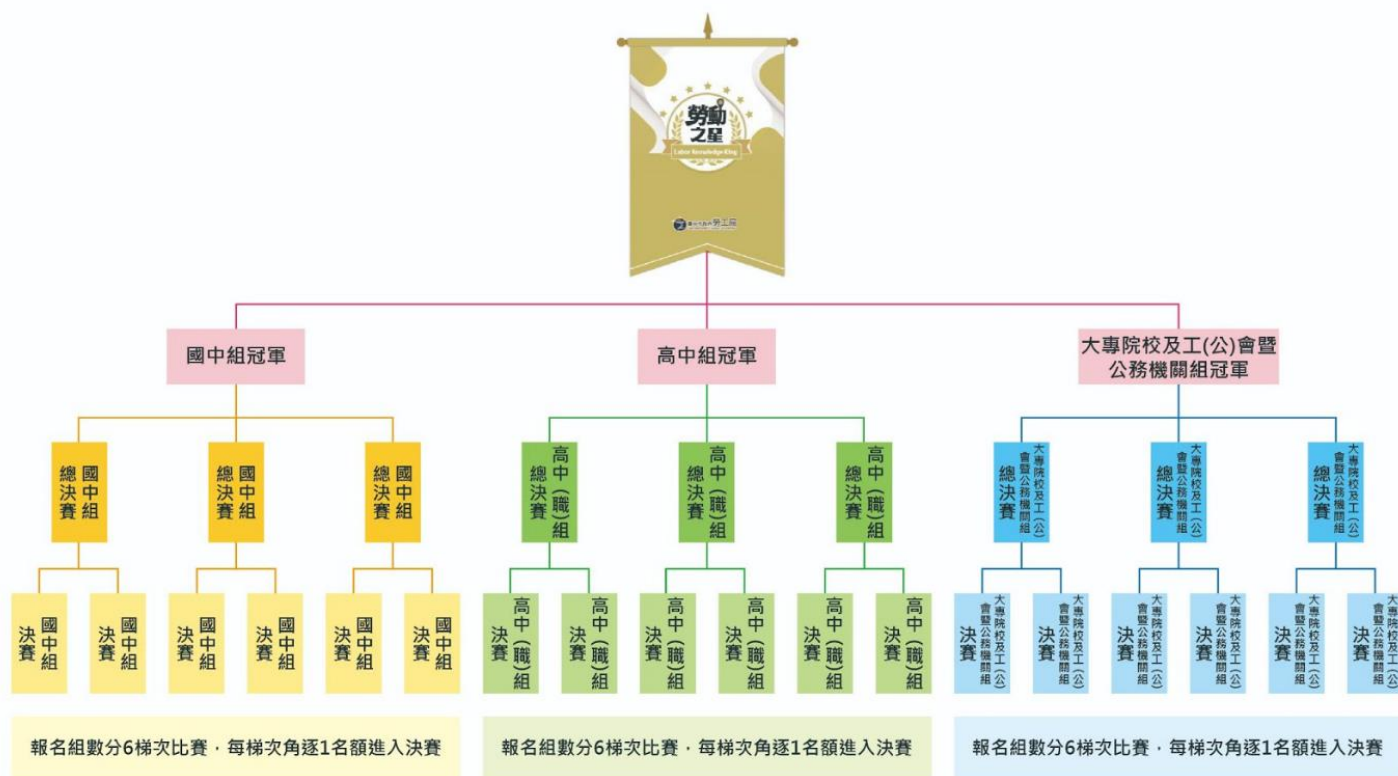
勞動之星
Labor Knowledge King
勞工局

國中組冠軍

高中組冠軍

大專院校及工(公)會暨公務機關組冠軍

國中組總決賽

國中組總決賽

國中組總決賽

高中(職)組總決賽

高中(職)組總決賽

高中(職)組總決賽

大專院校及工(公)會暨公務機關組總決賽

大專院校及工(公)會暨公務機關組總決賽

大專院校及工(公)會暨公務機關組總決賽

國中組決賽

國中組決賽

國中組決賽

國中組決賽

國中組決賽

國中組決賽

高中(職)組決賽

高中(職)組決賽

高中(職)組決賽

高中(職)組決賽

高中(職)組決賽

高中(職)組決賽

大專院校及工(公)會暨公務機關組決賽

大專院校及工(公)會暨公務機關組決賽

大專院校及工(公)會暨公務機關組決賽

大專院校及工(公)會暨公務機關組決賽

大專院校及工(公)會暨公務機關組決賽

大專院校及工(公)會暨公務機關組決賽

報名組數分6梯次比賽，每梯次角逐1名額進入決賽

報名組數分6梯次比賽，每梯次角逐1名額進入決賽

報名組數分6梯次比賽，每梯次角逐1名額進入決賽